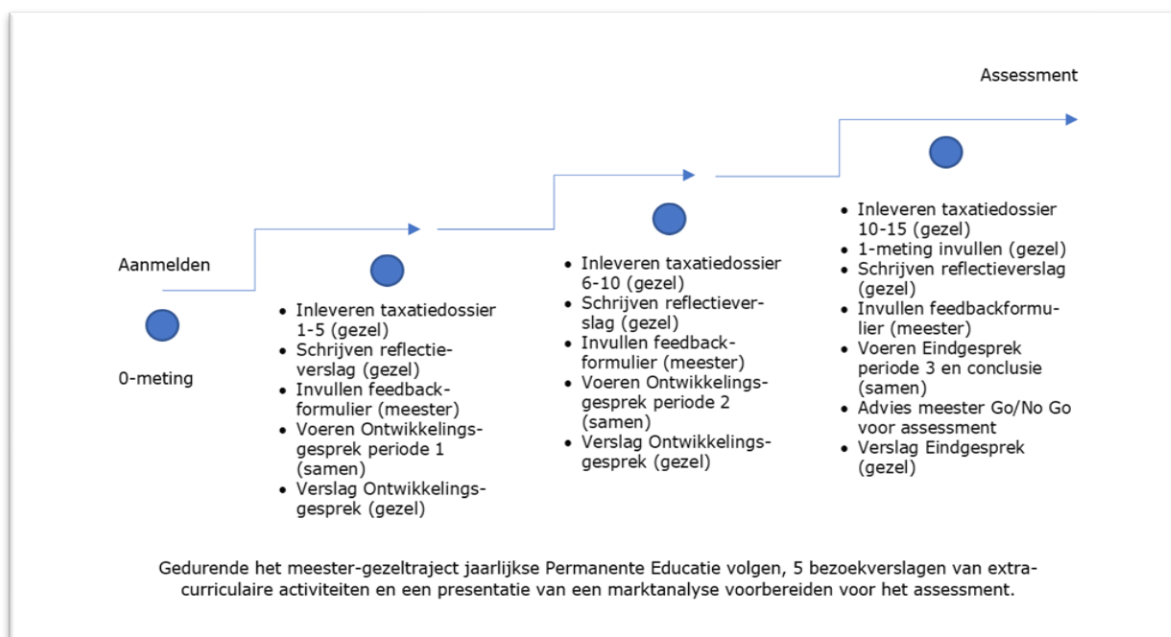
Assessment

Aanmelden

0-meting

- Inleveren taxatiedossier 1-5 (gezel)
- Schrijven reflectieverslag (gezel)
- Invullen feedbackformulier (meester)
- Voeren Ontwikkelingsgesprek periode 1 (samen)
- Verslag Ontwikkelingsgesprek (gezel)

- Inleveren taxatiedossier 6-10 (gezel)
- Schrijven reflectieverslag (gezel)
- Invullen feedbackformulier (meester)
- Voeren Ontwikkelingsgesprek periode 2 (samen)
- Verslag Ontwikkelingsgesprek (gezel)

- Inleveren taxatiedossier 10-15 (gezel)
- 1-meting invullen (gezel)
- Schrijven reflectieverslag (gezel)
- Invullen feedbackformulier (meester)
- Voeren Eindgesprek periode 3 en conclusie (samen)
- Advies meester Go/No Go voor assessment
- Verslag Eindgesprek (gezel)

Gedurende het meester-gezeltraject jaarlijkse Permanente Educatie volgen, 5 bezoekverslagen van extracurriculaire activiteiten en een presentatie van een marktanalyse voorbereiden voor het assessment.